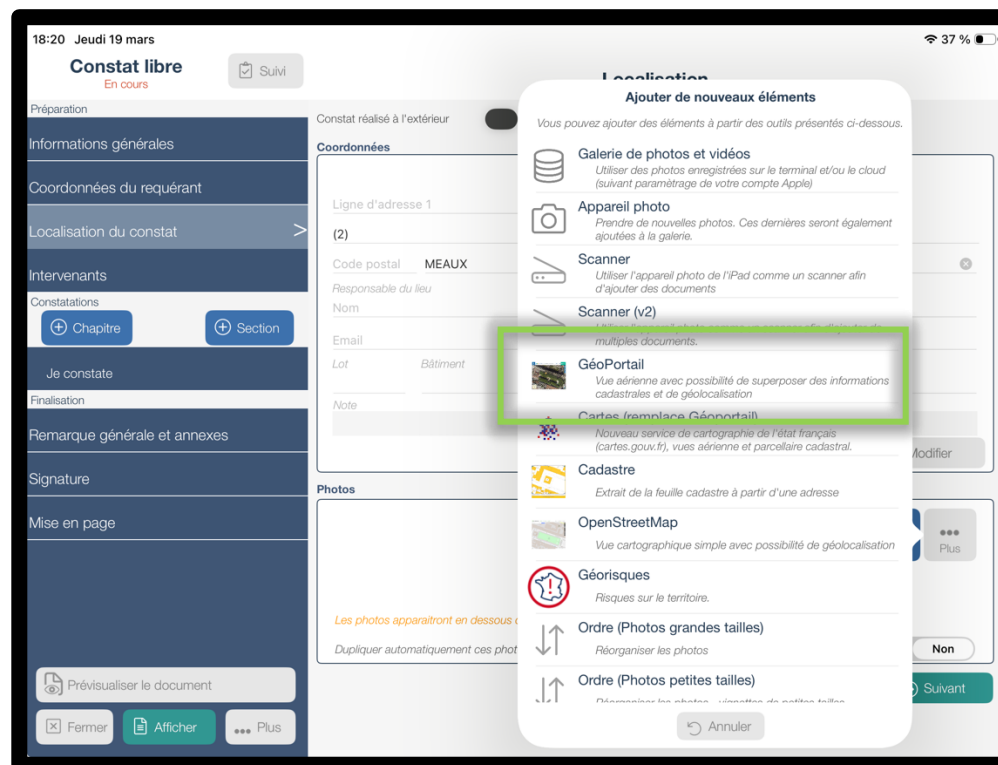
18:20 Jeudi 19 mars

37 %

Constat libre
En cours

Suivi

Localisation

Préparation

Informations générales

Coordonnées du requérant

Localisation du constat

Intervenants

Constatations

Chapitre

Section

Je constate

Finalisation

Remarque générale et annexes

Signature

Mise en page

Prévisualiser le document

Fermer

Afficher

Plus

Constat réalisé à l'extérieur

Coordonnées

Ligne d'adresse 1

(2)

Code postal

MEAUX

Responsable du lieu

Nom

Email

Lot

Bâtiment

Note

Modifier

Photos

Plus

Les photos apparaitront en dessous

Dupliquer automatiquement ces phot

Non

Suivant

Ajouter de nouveaux éléments

Vous pouvez ajouter des éléments à partir des outils présentés ci-dessous.

Galerie de photos et vidéos
Utiliser des photos enregistrées sur le terminal et/ou le cloud (suivant paramétrage de votre compte Apple)

Appareil photo
Prendre de nouvelles photos. Ces dernières seront également ajoutées à la galerie.

Scanner
Utiliser l'appareil photo de l'iPad comme un scanner afin d'ajouter des documents

Scanner (v2)
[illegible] multiples documents.

GéoPortail
Vue aérienne avec possibilité de superposer des informations cadastrales et de géolocalisation

Cartes (remplace Géoportail)
Nouveau service de cartographie de l'état français (cartes.gouv.fr), vues aérienne et parcellaire cadastral.

Cadastre
Extrait de la feuille cadastre à partir d'une adresse

OpenStreetMap
Vue cartographique simple avec possibilité de géolocalisation

Géorisques
Risques sur le territoire.

Ordre (Photos grandes tailles)
Réorganiser les photos

Ordre (Photos petites tailles)
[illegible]

Annuler